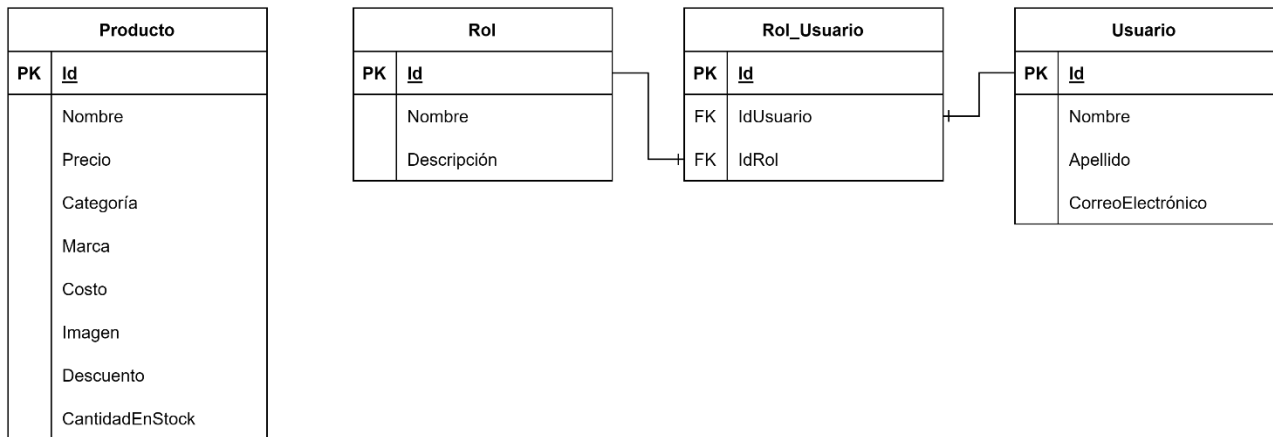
| Producto | |
|---|---|
| PK | Id |
| | Nombre |
| | Precio |
| | Categoría |
| | Marca |
| | Costo |
| | Imagen |
| | Descuento |
| | CantidadEnStock |

| Rol | |
|---|---|
| PK | Id |
| | Nombre |
| | Descripción |

| Rol_Usuario | |
|---|---|
| PK | Id |
| FK | IdUsuario |
| FK | IdRol |

| Usuario | |
|---|---|
| PK | Id |
| | Nombre |
| | Apellido |
| | CorreoElectrónico |